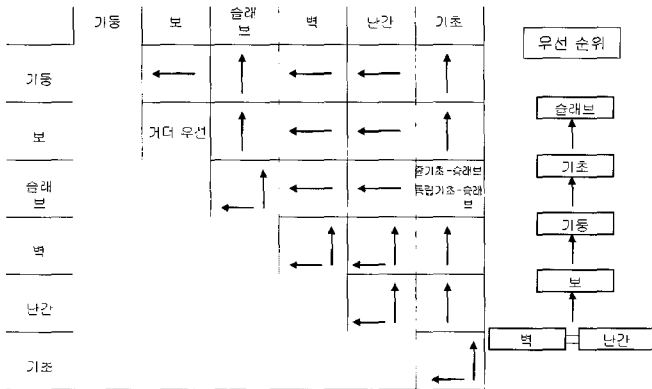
|  | 기둥 | 보 | 슬래브 | 벽 | 난간 | 기초 |
|---|---|---|---|---|---|---|
| 기둥 |  | ← | ↑ | ← | ← | ↑ |
| 보 |  | 거더 우선 | ↑ | ← | ← | ↑ |
| 슬래브 |  |  | ↑← | ← | ← | 줄기초 - 슬래브 독립기초 - 슬래브 |
| 벽 |  |  |  | ↑← | ↑← | ↑ |
| 난간 |  |  |  |  | ↑← | ↑ |
| 기초 |  |  |  |  |  | ↑← |

우선 순위

슬래브

기초

기둥

보

벽

난간